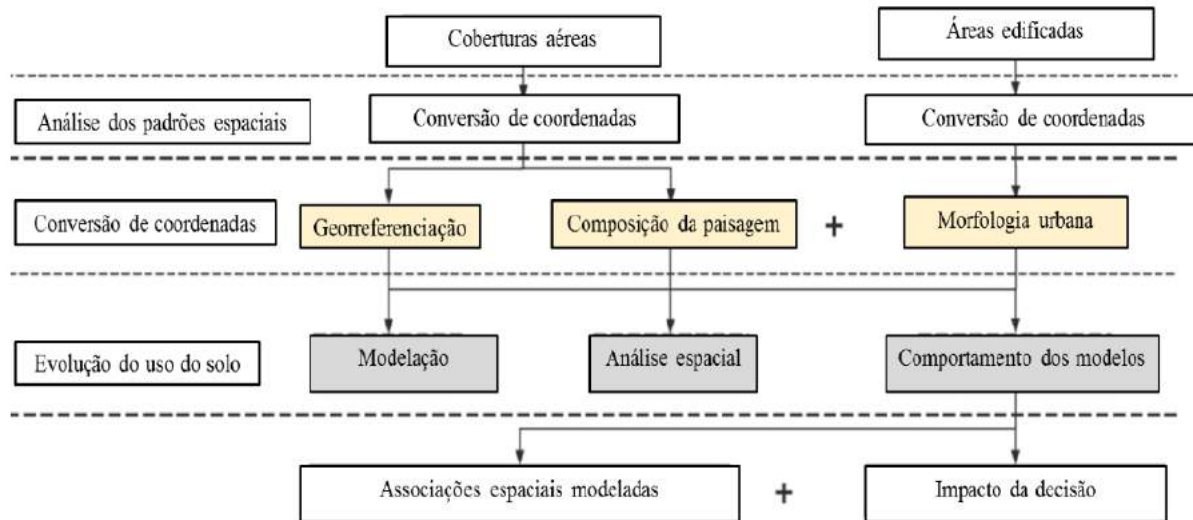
Coberturas aéreas

Áreas edificadas

Análise dos padrões espaciais

Conversão de coordenadas

Conversão de coordenadas

Conversão de coordenadas

Georreferenciação

Composição da paisagem

+

Morfologia urbana

Evolução do uso do solo

Modelação

Análise espacial

Comportamento dos modelos

Associações espaciais modeladas

+

Impacto da decisão